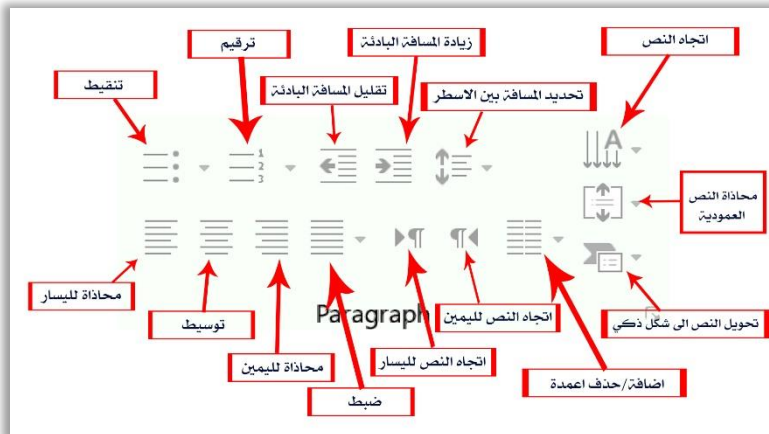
ترقيم

زيادة المسافة البادئة

اتجاه النص

تنقيط

تقليل المسافة البادئة

تحديد المسافة بين الاسطر

محاذاة النص العمودية

محاذاة لليسار

Paragraph

اتجاه النص لليمين

توسيط

تحويل النص الى شكل ذكي

محاذاة لليمين

اتجاه النص لليسار

اضافة/حذف اعمدة

ضبط